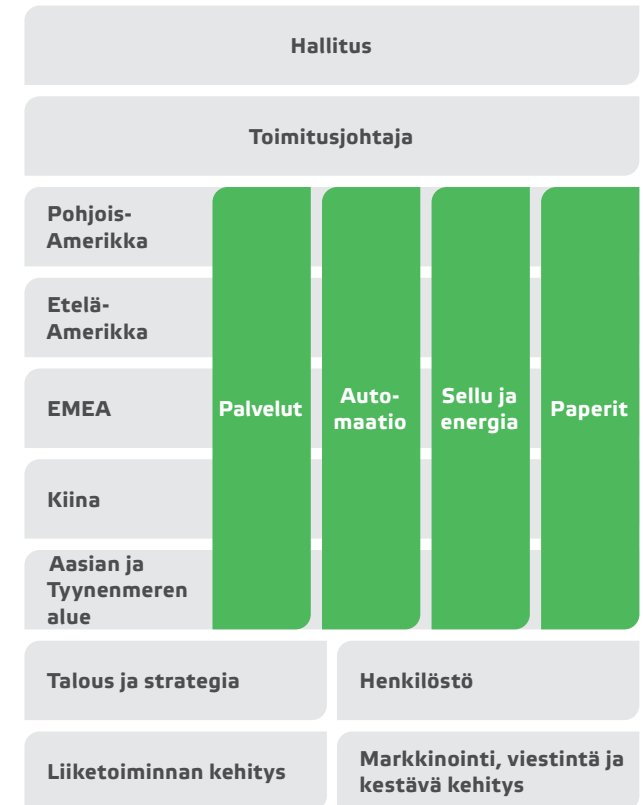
Hallitus

Toimitusjohtaja

Pohjois-Amerikka

Etelä-Amerikka

EMEA

Kiina

Aasian ja Tyynenmeren alue

Palvelut

Automaatio

Sellu ja energia

Paperit

Talous ja strategia

Henkilöstö

Liiketoiminnan kehitys

Markkinointi, viestintä ja kestävä kehitys